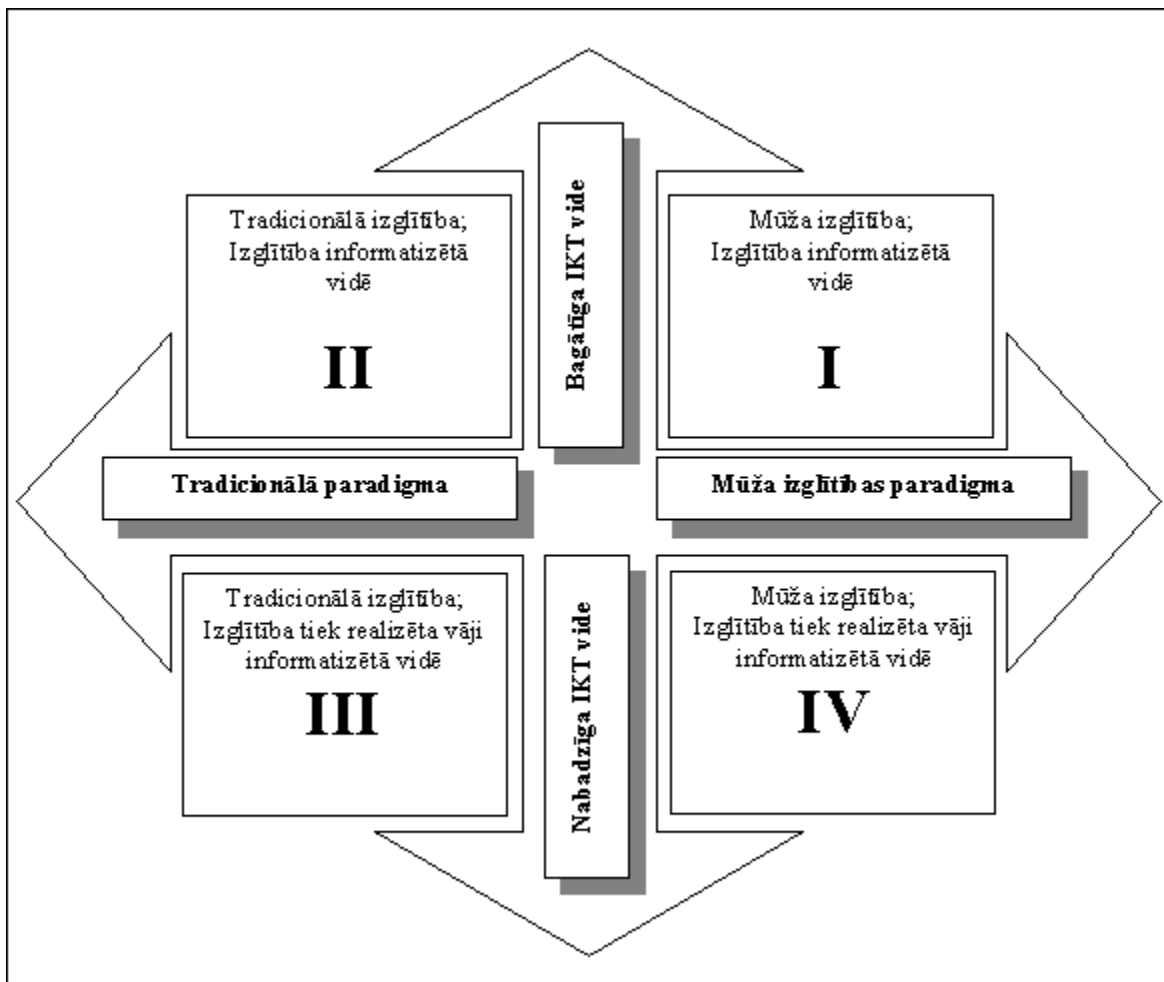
Tradicionālā izglītība;
Izglītība informatizētā vidē

II

Bagātīga IKT vide

Mūža izglītība;
Izglītība informatizētā vidē

I

Tradicionālā paradigma

Mūža izglītības paradigma

Tradicionālā izglītība;
Izglītība tiek realizēta vāji informatizētā vidē

III

Nabadzīga IKT vide

Mūža izglītība;
Izglītība tiek realizēta vāji informatizētā vidē

IV